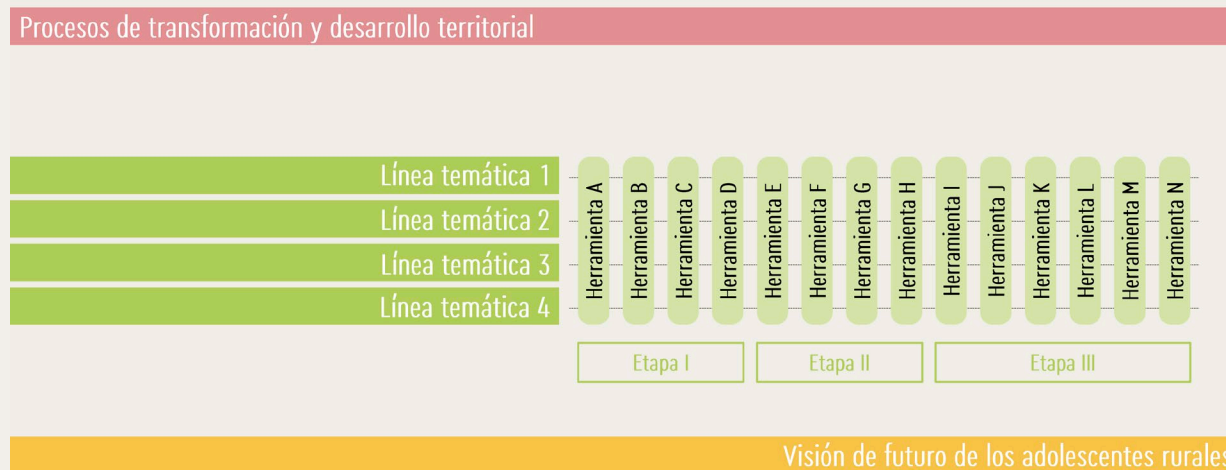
Procesos de transformación y desarrollo territorial

Línea temática 1
Línea temática 2
Línea temática 3
Línea temática 4

Herramienta A
Herramienta B
Herramienta C
Herramienta D
Herramienta E
Herramienta F
Herramienta G
Herramienta H
Herramienta I
Herramienta J
Herramienta K
Herramienta L
Herramienta M
Herramienta N

Etapa I
Etapa II
Etapa III

Visión de futuro de los adolescentes rurales